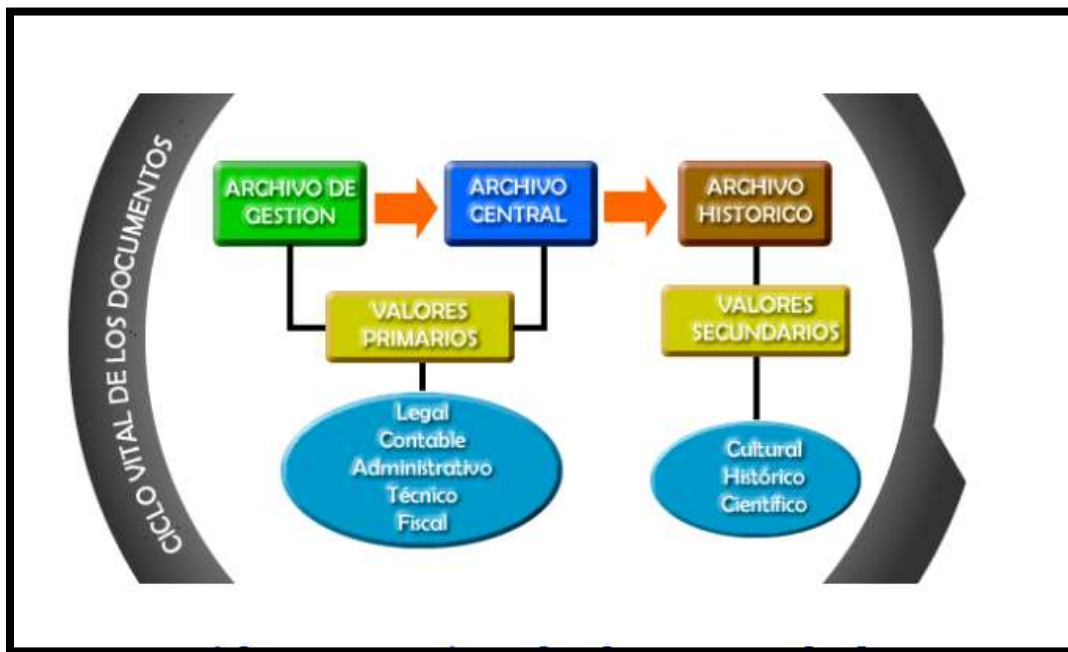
CICLO VITAL DE LOS DOCUMENTOS

ARCHIVO DE GESTION

ARCHIVO CENTRAL

ARCHIVO HISTORICO

VALORES PRIMARIOS

VALORES SECUNDARIOS

Legal
Contable
Administrativo
Técnico
Fiscal

Cultural
Histórico
Científico

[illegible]